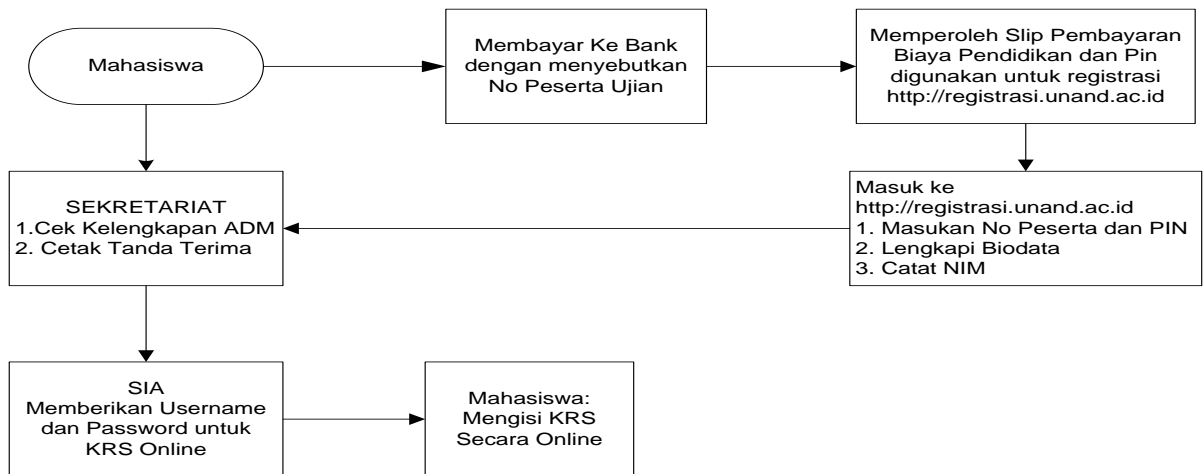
Mahasiswa

Membayar Ke Bank dengan menyebutkan No Peserta Ujian

Memperoleh Slip Pembayaran Biaya Pendidikan dan Pin digunakan untuk registrasi http://registrasi.unand.ac.id

SEKRETARIAT
1.Cek Kelengkapan ADM
2. Cetak Tanda Terima

Masuk ke http://registrasi.unand.ac.id
1. Masukan No Peserta dan PIN
2. Lengkapi Biodata
3. Catat NIM

SIA
Memberikan Username dan Password untuk KRS Online

Mahasiswa:
Mengisi KRS Secara Online